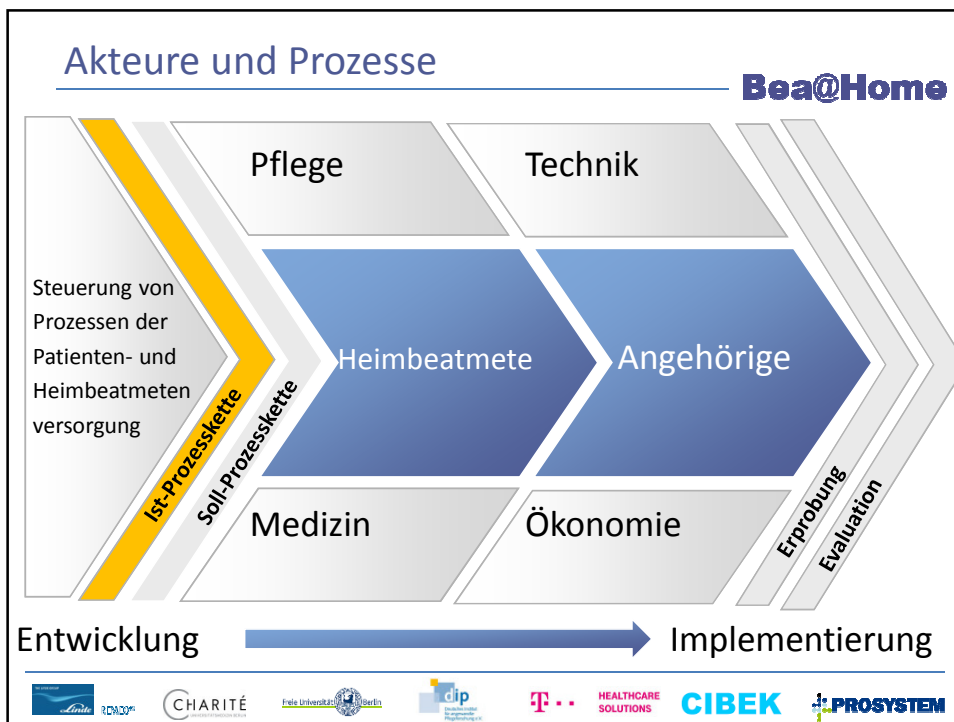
Akteure und Prozesse

Bea@Home

Steuerung von Prozessen der Patienten- und Heimbeatmeten versorgung

Ist-Prozesskette

Soll-Prozesskette

Pflege

Technik

Heimbeatmete

Angehörige

Medizin

Ökonomie

Erprobung

Evaluation

Entwicklung

Implementierung

Linde REMEO

CHARITÉ

Freie Universität Berlin

dip

T · ·

HEALTHCARE SOLUTIONS

CIBEK

PROSYSTEM